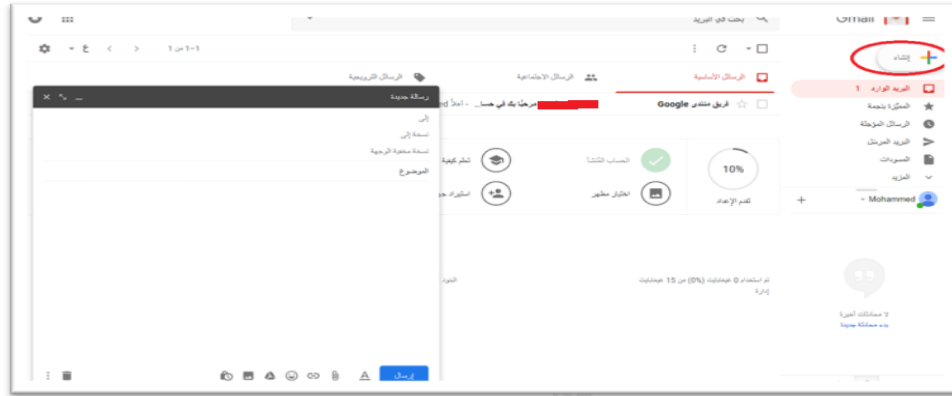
Gmail

بحث في البريد

إنشاء

البريد الوارد 1
المميّزة بنجمة
الرسائل المؤجلة
البريد المرسَل
المسودات
المزيد

Mohammed

لا محادثات أخيرة
بدء محادثة جديدة

1-1 من 1

الرسائل الأساسية
الرسائل الاجتماعية
الرسائل الترويجية

فريق منتدى Google
مرحبًا بك في حساب... - أهلاً

10%
تقدم الإعداد
الحساب الشخصي
اختيار مظهر
تعلم كيفية
استيراد جهات

تم استخدام 0 غيغابايت (0%) من 15 غيغابايت
إدارة

البنود

رسالة جديدة
إلى
نسخة إلى
نسخة مخفية الوجهة
الموضوع

إرسال